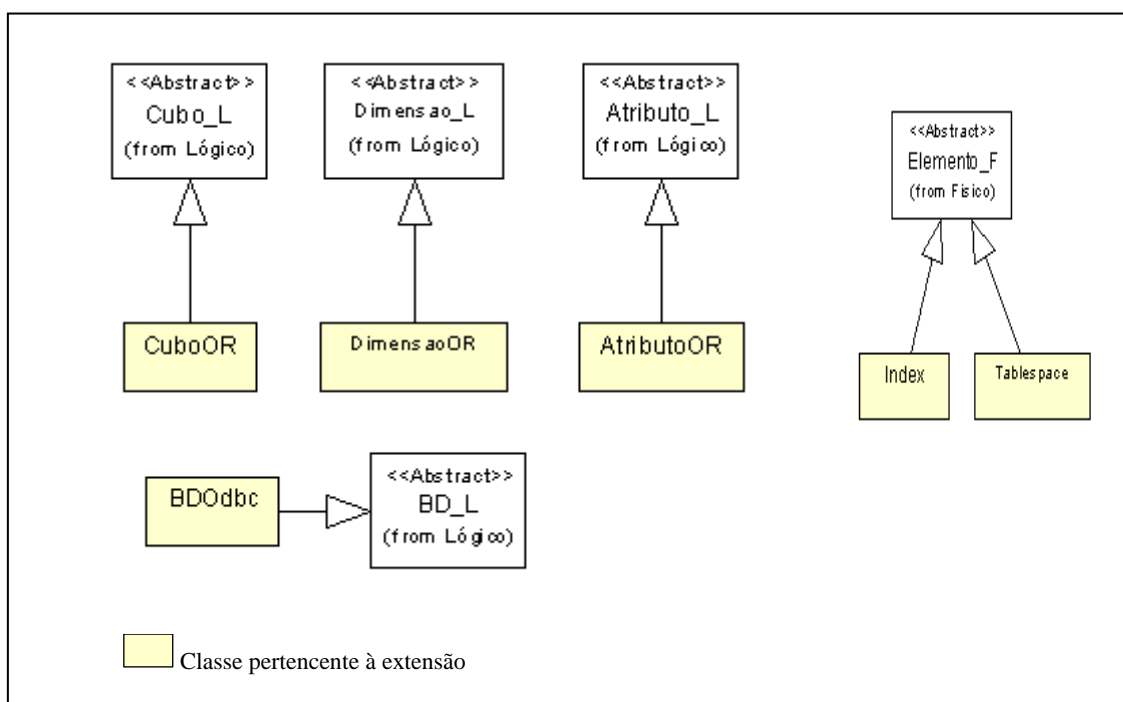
<<Abstract>>
Cubo_L
(from Lógico)

<<Abstract>>
Dimensao_L
(from Lógico)

<<Abstract>>
Atributo_L
(from Lógico)

<<Abstract>>
Elemento_F
(from Fisico)

CuboOR

DimensaoOR

AtributoOR

Index

Tablespace

BDOdbc

<<Abstract>>
BD_L
(from Lógico)

Classe pertencente à extensão